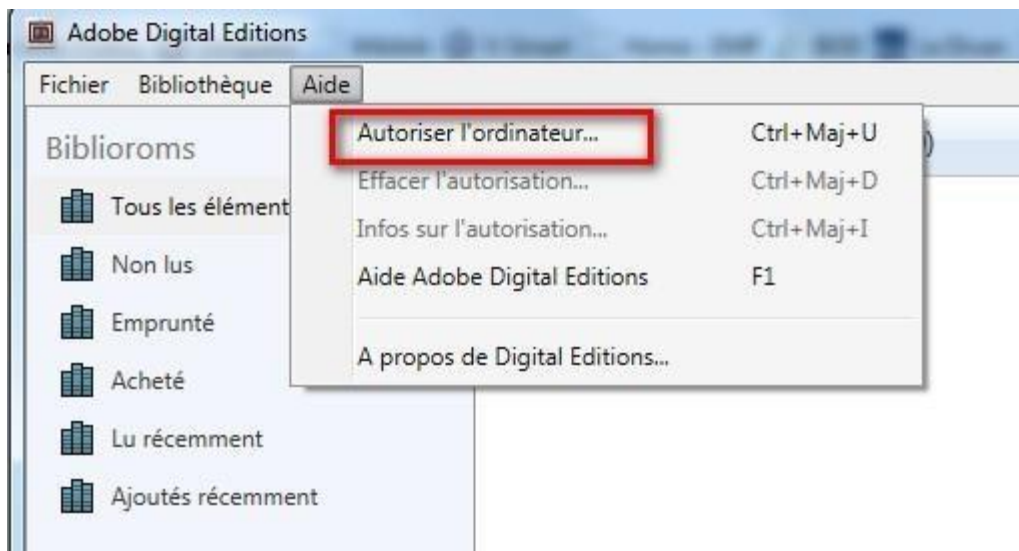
Adobe Digital Editions

Fichier Bibliothèque Aide

Biblioroms

Tous les élément

Non lus

Emprunté

Acheté

Lu récemment

Ajoutés récemment

Autoriser l'ordinateur... Ctrl+Maj+U

Effacer l'autorisation... Ctrl+Maj+D

Infos sur l'autorisation... Ctrl+Maj+I

Aide Adobe Digital Editions F1

A propos de Digital Editions...